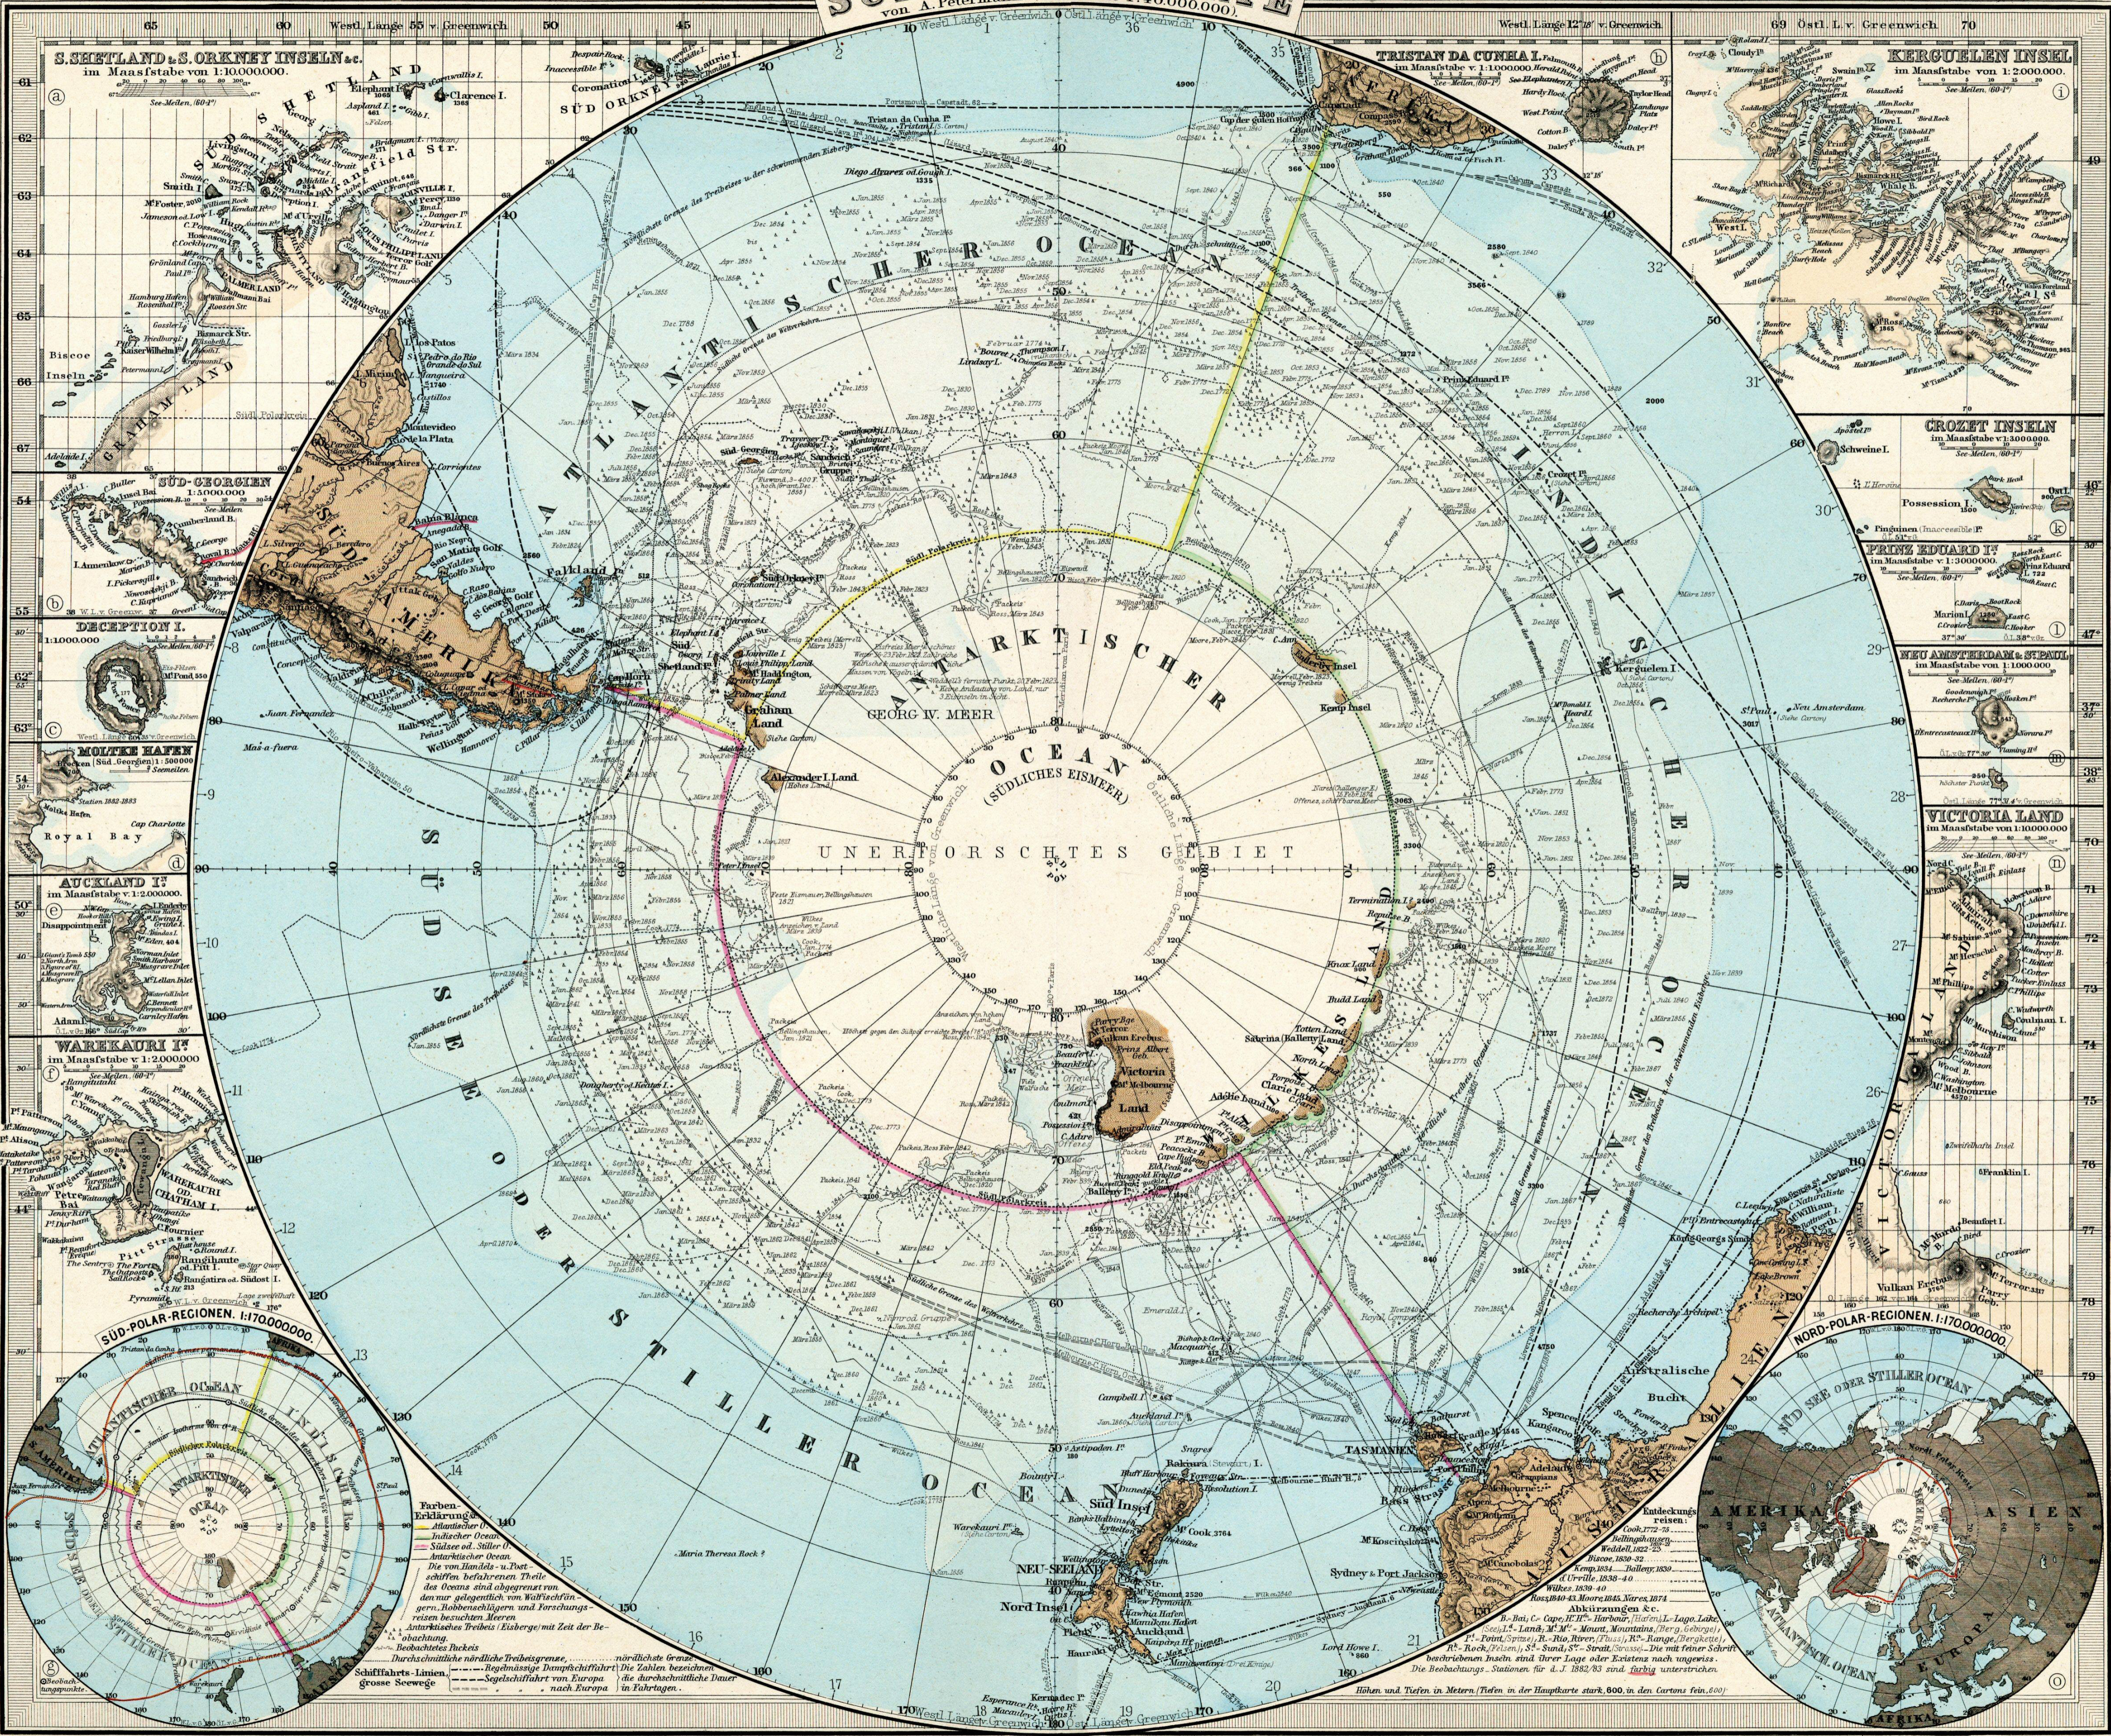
S. SHETLAND & S. ORKNEY INSELN &c.
im Maasstabe von 1:10.000.000.

West. Länge 55 v. Greenwich

SÜD-GEORGIEN
1:5.000.000

DECEPTION I.
1:1.000.000

MOLTKE HAFEN

Royal Bay

AUCKLAND I^n
im Maasstabe v. 1:2.000.000.

WARREKAURI I^n
im Maasstabe v. 1:2.000.000

TRISTAN DA CUNHA I.

KERGUELEN INSEL
im Maasstabe v. 1:2.000.000.

CROZET INSELN

PRINZ EDUARD I^n

NEU AMSTERDAM & ST. PAUL

VICTORIA LAND

ATLANTISCHER OCEAN

INDISCHER OCEAN

ANTARKTISCHER OCEAN

GEORG IV. MEER

OCEAN
(SÜDLICHES EISMEER)

UNERFORSCHTES GEBIET

SÜD-SEE ODER STILLER OCEAN

SÜD AMERIKA

Graham Land

Alexander I. Land

Victoria Land

Adelie Land

Wilkes Land

Kemp Insel

Enderby Land

TASMANIEN

NEU SEELAND

Süd Insel

Nord Insel

Australische Bucht

SÜD-POLAR-REGIONEN 1:170.000.000

NORD-POLAR-REGIONEN 1:170.000.000

AMERIKA

ASIEN

EUROPA

Farben-Erklärung

Schifffahrts-Linien

Höhen und Tiefen in Metern.